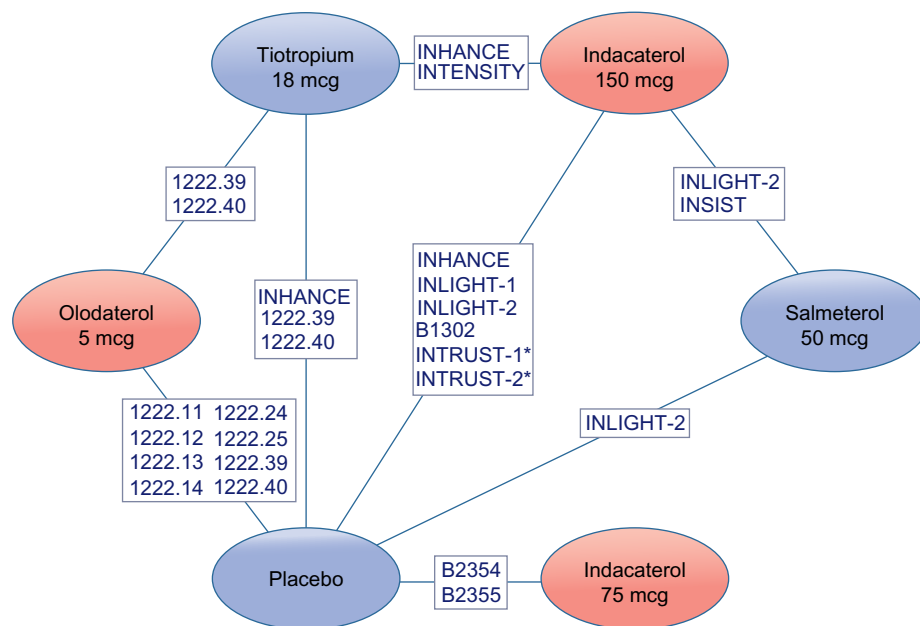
Tiotropium
18 mcg

INHANCE
INTENSITY

Indacaterol
150 mcg

1222.39
1222.40

INLIGHT-2
INSIST

INHANCE
INLIGHT-1
INLIGHT-2
B1302
INTRUST-1*
INTRUST-2*

Olodaterol
5 mcg

INHANCE
1222.39
1222.40

Salmeterol
50 mcg

1222.11 1222.24
1222.12 1222.25
1222.13 1222.39
1222.14 1222.40

INLIGHT-2

Placebo

B2354
B2355

Indacaterol
75 mcg